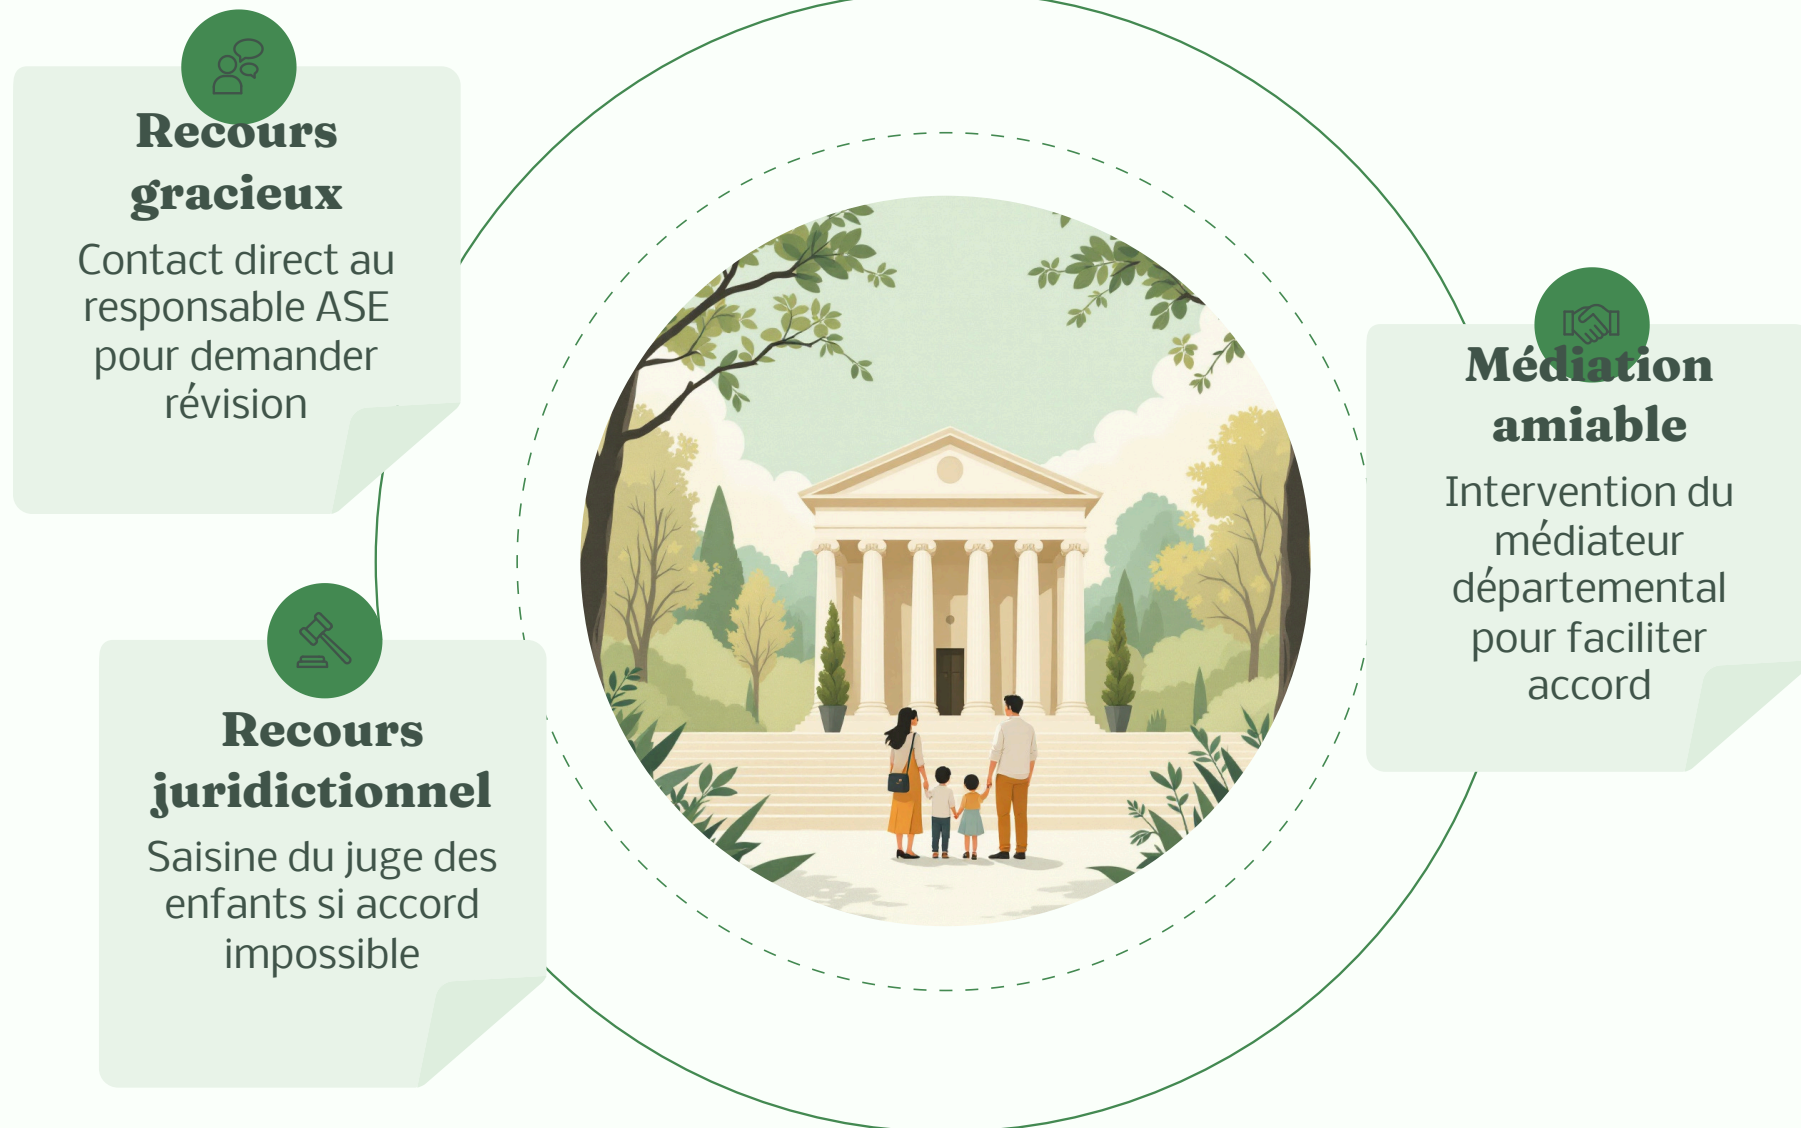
Recours gracieux

Contact direct au responsable ASE pour demander révision

Médiation amiable

Intervention du médiateur départemental pour faciliter accord

Recours juridictionnel

Saisine du juge des enfants si accord impossible